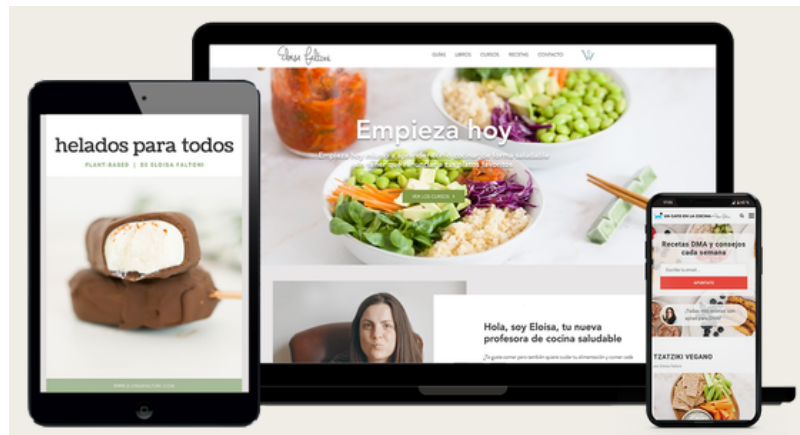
Eloisa Faltoni

GUÍAS LIBROS CURSOS RECETAS CONTACTO

Empieza hoy

Empieza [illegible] saludable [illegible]

VER LOS CURSOS

Hola, soy Eloisa, tu nueva profesora de cocina saludable

¿Te gusta comer pero también quieres cuidar tu alimentación y comer cada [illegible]

helados para todos

PLANT-BASED | DE ELOISA FALTONI

WWW.ELOISAFALTONI.COM

UN CAFÉ EN LA COCINA

Recetas DMA y consejos cada semana

Escribe tu email

APÚNTATE

TZATZIKI VEGANO

por Eloisa Faltoni